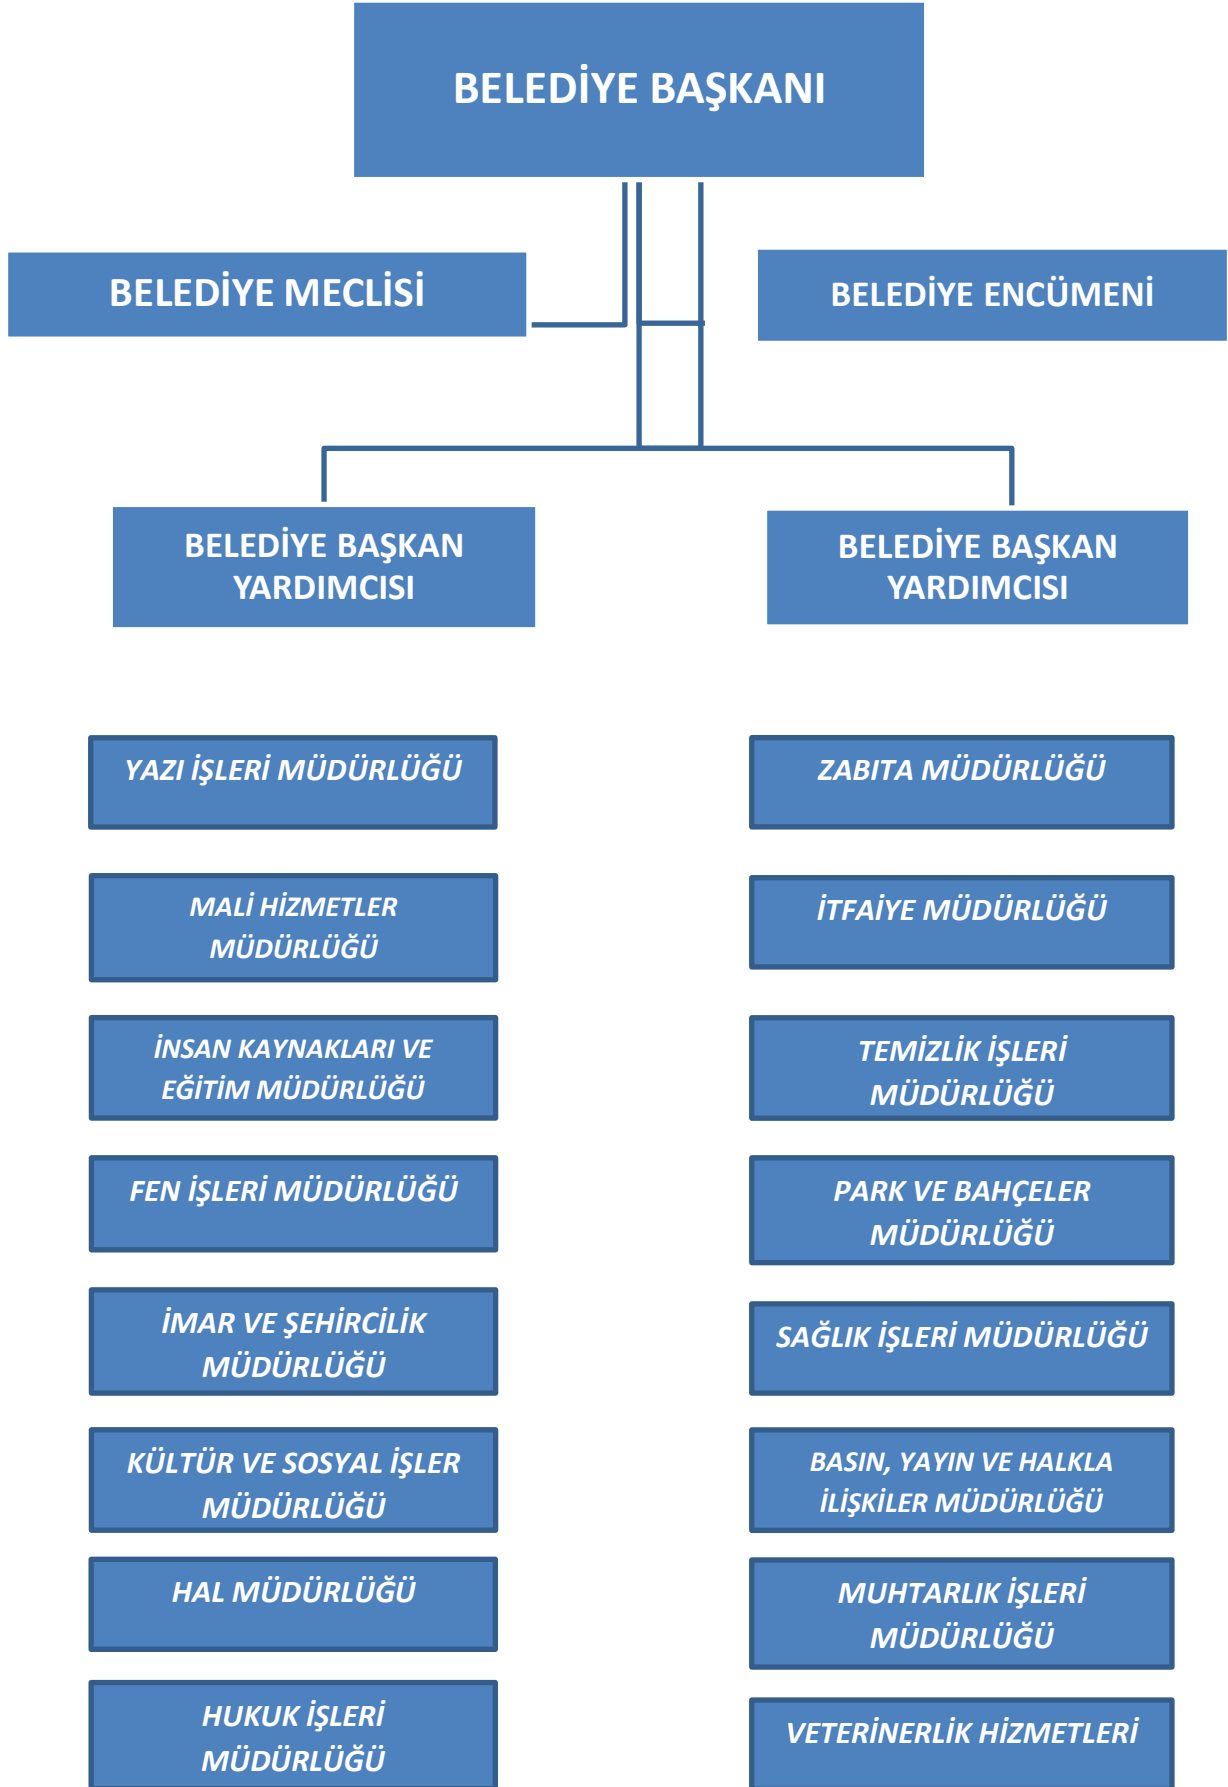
BELEDİYE BAŞKANI

BELEDİYE MECLİSİ

BELEDİYE ENCÜMENİ

BELEDİYE BAŞKAN YARDIMCISI

BELEDİYE BAŞKAN YARDIMCISI

YAZI İŞLERİ MÜDÜRLÜĞÜ

MALİ HİZMETLER MÜDÜRLÜĞÜ

İNSAN KAYNAKLARI VE EĞİTİM MÜDÜRLÜĞÜ

FEN İŞLERİ MÜDÜRLÜĞÜ

İMAR VE ŞEHİRCİLİK MÜDÜRLÜĞÜ

KÜLTÜR VE SOSYAL İŞLER MÜDÜRLÜĞÜ

HAL MÜDÜRLÜĞÜ

HUKUK İŞLERİ MÜDÜRLÜĞÜ

ZABITA MÜDÜRLÜĞÜ

İTFAİYE MÜDÜRLÜĞÜ

TEMİZLİK İŞLERİ MÜDÜRLÜĞÜ

PARK VE BAHÇELER MÜDÜRLÜĞÜ

SAĞLIK İŞLERİ MÜDÜRLÜĞÜ

BASIN, YAYIN VE HALKLA İLİŞKİLER MÜDÜRLÜĞÜ

MUHTARLIK İŞLERİ MÜDÜRLÜĞÜ

VETERİNERLİK HİZMETLERİ